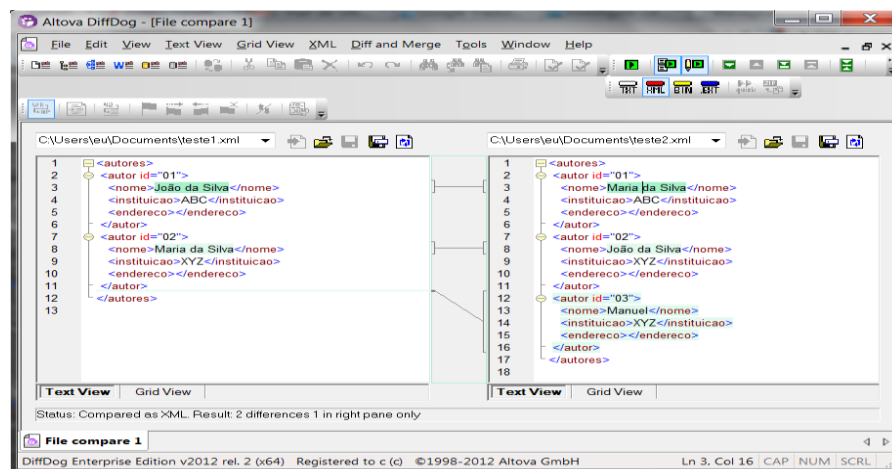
Altova DiffDog - [File compare 1]

File Edit View Text View Grid View XML Diff and Merge Tools Window Help

TXT XML BIN TXT

C:\Users\eu\Documents\teste1.xml

1 <autores>
2 <autor id="01">
3 <nome>João da Silva</nome>
4 <instituicao>ABC</instituicao>
5 <endereco></endereco>
6 </autor>
7 <autor id="02">
8 <nome>Maria da Silva</nome>
9 <instituicao>XYZ</instituicao>
10 <endereco></endereco>
11 </autor>
12 </autores>
13

Text View Grid View

C:\Users\eu\Documents\teste2.xml

1 <autores>
2 <autor id="01">
3 <nome>Maria da Silva</nome>
4 <instituicao>ABC</instituicao>
5 <endereco></endereco>
6 </autor>
7 <autor id="02">
8 <nome>João da Silva</nome>
9 <instituicao>XYZ</instituicao>
10 <endereco></endereco>
11 </autor>
12 <autor id="03">
13 <nome>Manuel</nome>
14 <instituicao>XYZ</instituicao>
15 <endereco></endereco>
16 </autor>
17 </autores>
18

Text View Grid View

Status: Compared as XML. Result: 2 differences 1 in right pane only

File compare 1

DiffDog Enterprise Edition v2012 rel. 2 (x64) Registered to c (c) ©1998-2012 Altova GmbH Ln 3, Col 16 CAP NUM SCRL